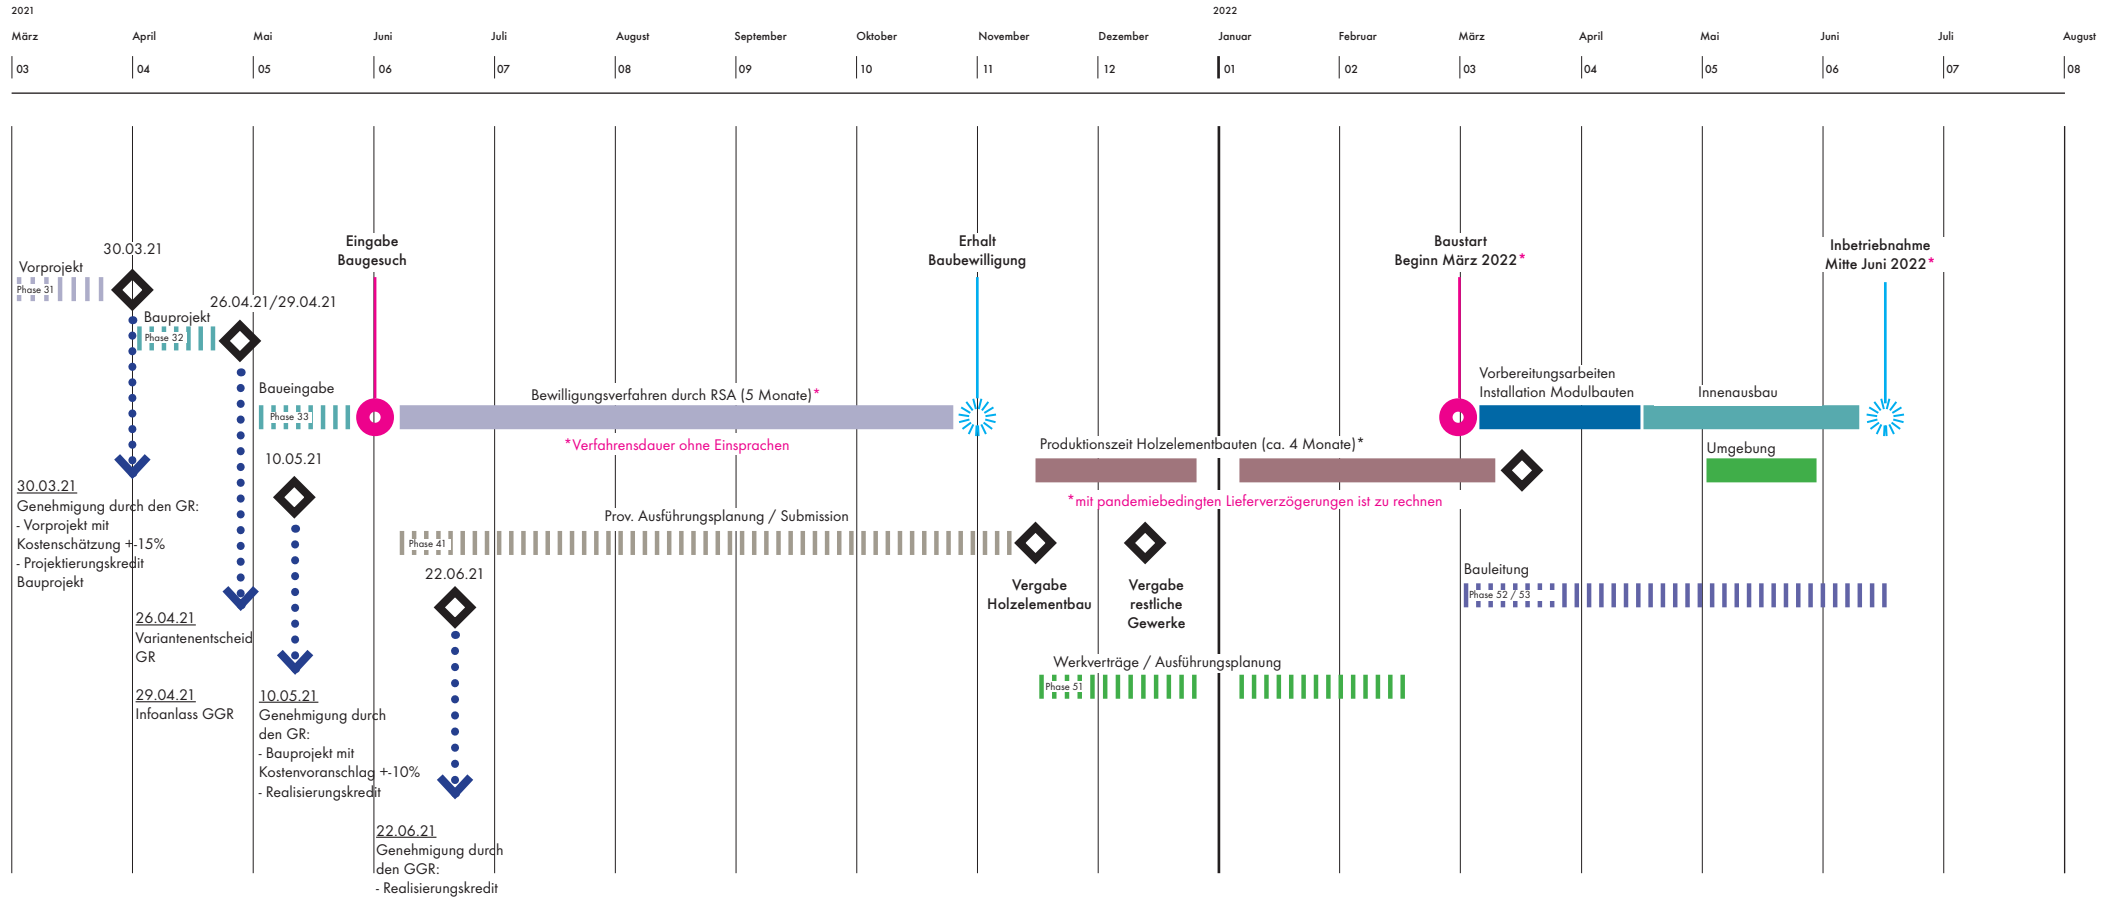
2021
März 03
April 04
Mai 05
Juni 06
Juli 07
August 08
September 09
Oktober 10
November 11
Dezember 12
2022
Januar 01
Februar 02
März 03
April 04
Mai 05
Juni 06
Juli 07
August 08

30.03.21
Vorprojekt
Phase 31
26.04.21/29.04.21
Bauprojekt
Phase 32
Eingabe Baugesuch
Erhalt Baubewilligung
Baustart Beginn März 2022*
Inbetriebnahme Mitte Juni 2022*
Baueingabe
Phase 33
Bewilligungsverfahren durch RSA (5 Monate)*
*Verfahrensdauer ohne Einsprachen
Vorbereitungsarbeiten Installation Modulbauten
Innenausbau
Produktionszeit Holzelementbauten (ca. 4 Monate)*
Umgebung
*mit pandemiebedingten Lieferverzögerungen ist zu rechnen
10.05.21
30.03.21
Genehmigung durch den GR:
- Vorprojekt mit Kostenschätzung +-15%
- Projektierungskredit Bauprojekt
Prov. Ausführungsplanung / Submission
Phase 41
22.06.21
Vergabe Holzelementbau
Vergabe restliche Gewerke
Bauleitung
Phase 52 / 53
26.04.21
Variantenentscheid GR
29.04.21
Infoanlass GGR
10.05.21
Genehmigung durch den GR:
- Bauprojekt mit Kostenvoranschlag +-10%
- Realisierungskredit
Werkverträge / Ausführungsplanung
Phase 51
22.06.21
Genehmigung durch den GGR:
- Realisierungskredit